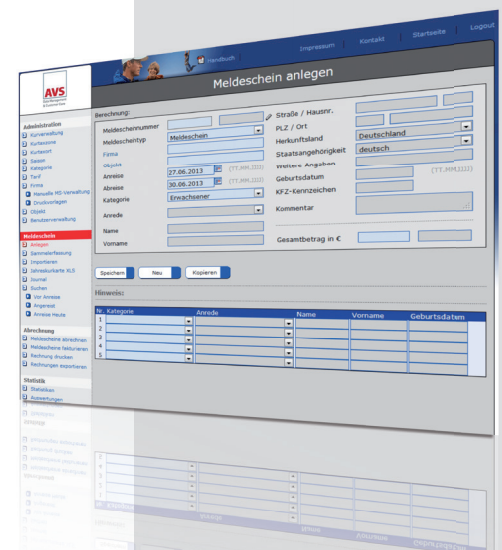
Handbuch Impressum Kontakt Startseite Logout

AVS

Meldeschein anlegen

Administration
Kurverwaltung
Kurzonne
Kurbezirk
Saison
Kategorie
Tarif
Firma
Manuelle MS-Verwaltung
Druckvorlagen
Objekt
Benutzerverwaltung

Meldeschein
Anlegen
Sammelerfassung
Importieren
Jahreskurkarte XLS
Journal
Suchen
Vor Anreise
Angereist
Anreise Heute

Abrechnung
Meldescheine Abrechnen
Meldescheine fakturieren
Rechnung drucken
Rechnungen exportieren

Statistik
Statistiken
Auswertungen

Berechnung:
Meldeschennummer
Meldescheintyp Meldeschein
Firma
Objekt
Anreise 27.06.2013 (TT.MM.JJJJ)
Abreise 30.06.2013 (TT.MM.JJJJ)
Kategorie Erwachsener
Anrede
Name
Vorname

Straße / Hausnr.
PLZ / Ort
Herkunftsland Deutschland
Staatsangehörigkeit deutsch
Weitere Angaben
Geburtsdatum (TT.MM.JJJJ)
KFZ-Kennzeichen
Kommentar

Gesamtbetrag in €

Speichern Neu Kopieren

Hinweis:

| Nr. | Kategorie | Anrede | Name | Vorname | Geburtsdatum |
|---|---|---|---|---|---|
| 1 | | | | | |
| 2 | | | | | |
| 3 | | | | | |
| 4 | | | | | |
| 5 | | | | | |